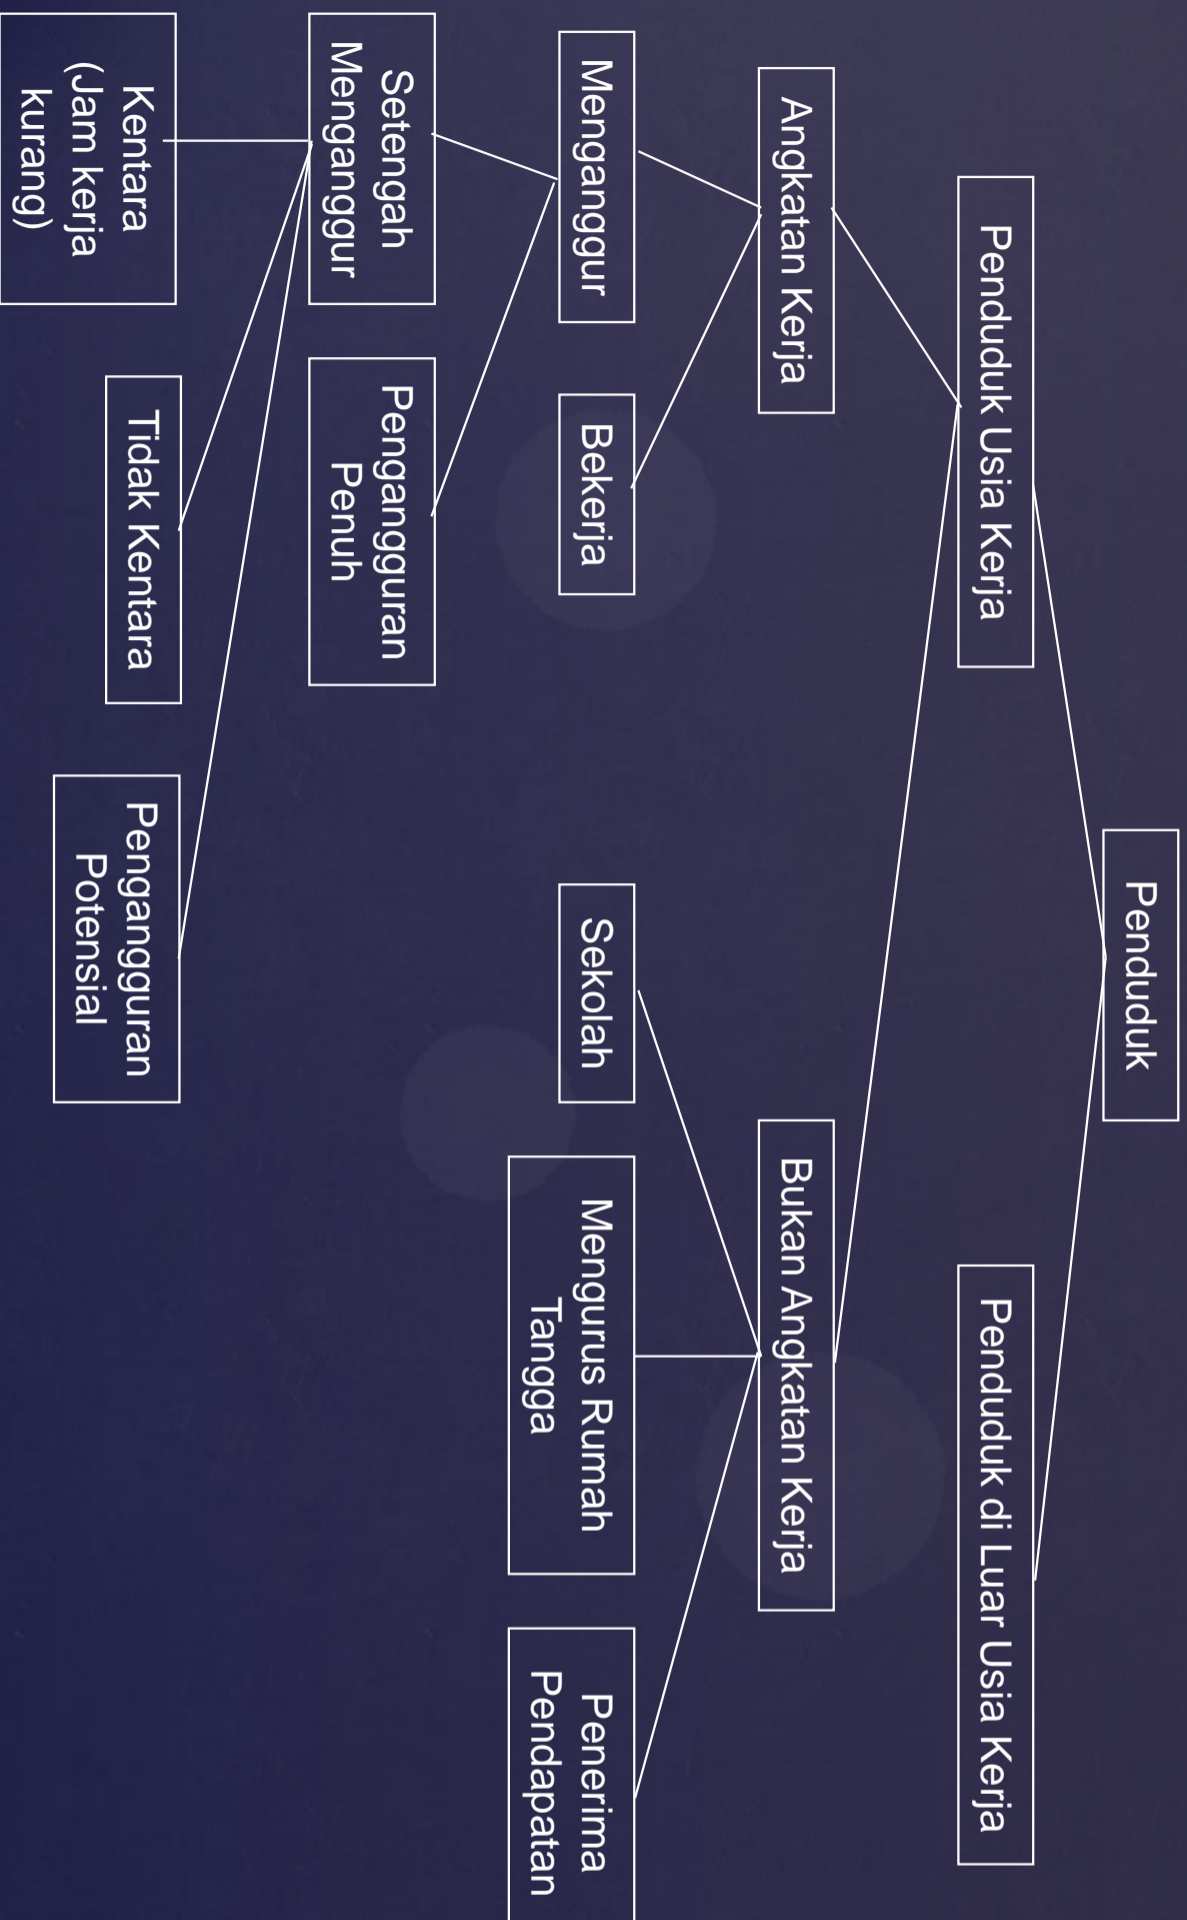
Penduduk

Penduduk Usia Kerja

Penduduk di Luar Usia Kerja

Angkatan Kerja

Bukan Angkatan Kerja

Menganggur

Bekerja

Sekolah

Mengurus Rumah Tangga

Penerima Pendapatan

Setengah Menganggur

Pengangguran Penuh

Kentara (Jam kerja kurang)

Tidak Kentara

Pengangguran Potensial